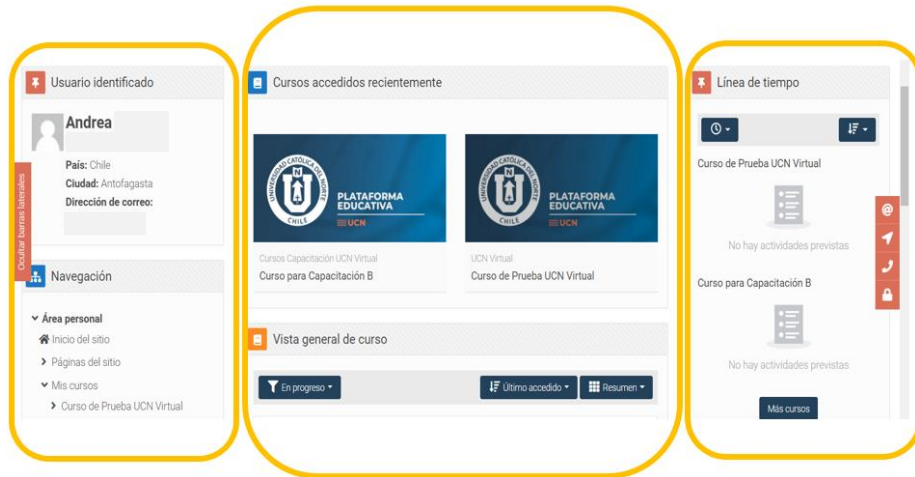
Usuario identificado

Andrea

País: Chile
Ciudad: Antofagasta
Dirección de correo:

Ocultar barras laterales

Navegación

Área personal
Inicio del sitio
Páginas del sitio
Mis cursos
Curso de Prueba UCN Virtual

Cursos accedidos recientemente

UNIVERSIDAD CATÓLICA DEL NORTE CHILE
PLATAFORMA EDUCATIVA
UCN

Cursos Capacitación UCN Virtual
Curso para Capacitación B

UNIVERSIDAD CATÓLICA DEL NORTE CHILE
PLATAFORMA EDUCATIVA
UCN

UCN Virtual
Curso de Prueba UCN Virtual

Vista general de curso

En progreso
Último accedido
Resumen

Línea de tiempo

Curso de Prueba UCN Virtual

No hay actividades previstas

Curso para Capacitación B

No hay actividades previstas

Más cursos